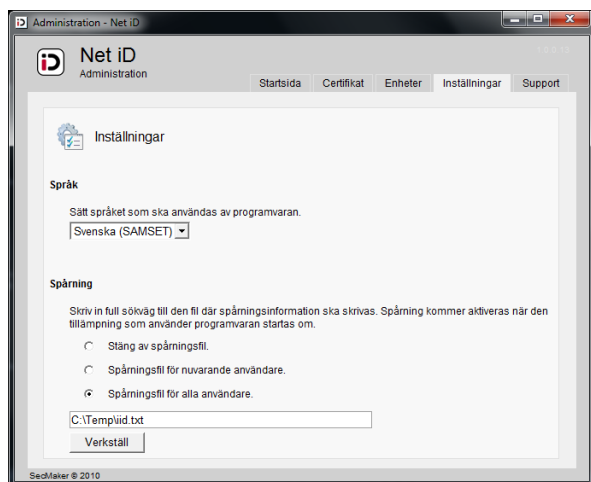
Administration - Net iD

Net iD
Administration

Startsida | Certifikat | Enheter | Inställningar | Support

Inställningar

Språk

Sätt språket som ska användas av programvaran.

Svenska (SAMSET)

Spårning

Skriv in full sökväg till den fil där spårningsinformation ska skrivas. Spårning kommer aktiveras när den tillämpning som använder programvaran startas om.

Stäng av spårningsfil.

Spårningsfil för nuvarande användare.

Spårningsfil för alla användare.

C:\Temp\iid.txt

Verkställ

SecMaker © 2010